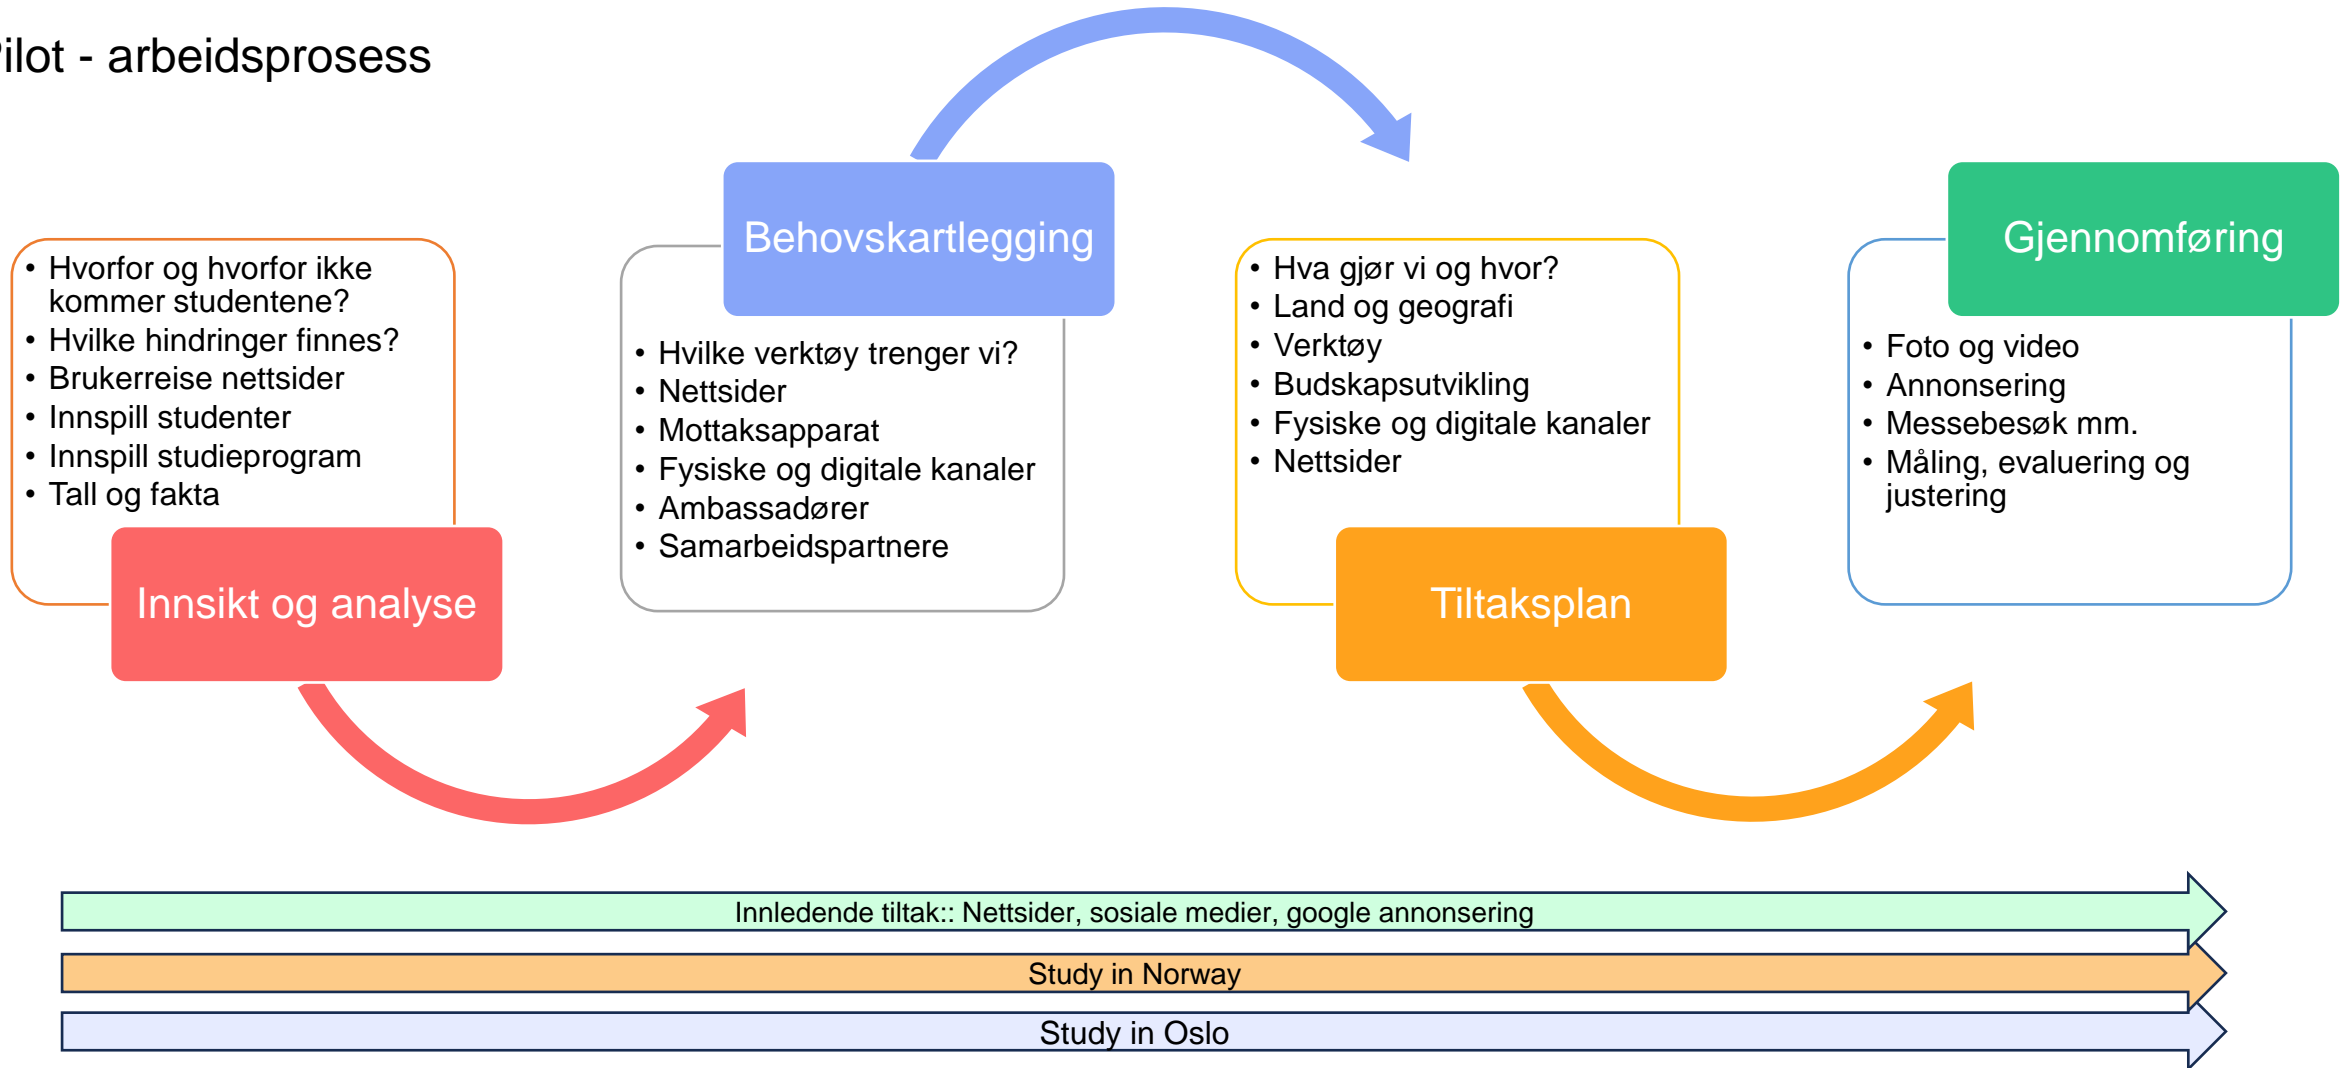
ilot - arbeidsprosess

- Hvorfor og hvorfor ikke kommer studentene?
- Hvilke hindringer finnes?
- Brukerreise nettsider
- Innspill studenter
- Innspill studieprogram
- Tall og fakta

Innsikt og analyse

Behovskartlegging

- Hvilke verktøy trenger vi?
- Nettsider
- Mottaksapparat
- Fysiske og digitale kanaler
- Ambassadører
- Samarbeidspartnere

- Hva gjør vi og hvor?
- Land og geografi
- Verktøy
- Budskapsutvikling
- Fysiske og digitale kanaler
- Nettsider

Tiltaksplan

Gjennomføring

- Foto og video
- Annonsering
- Messebesøk mm.
- Måling, evaluering og justering

Innledende tiltak:: Nettsider, sosiale medier, google annonsering

Study in Norway

Study in Oslo